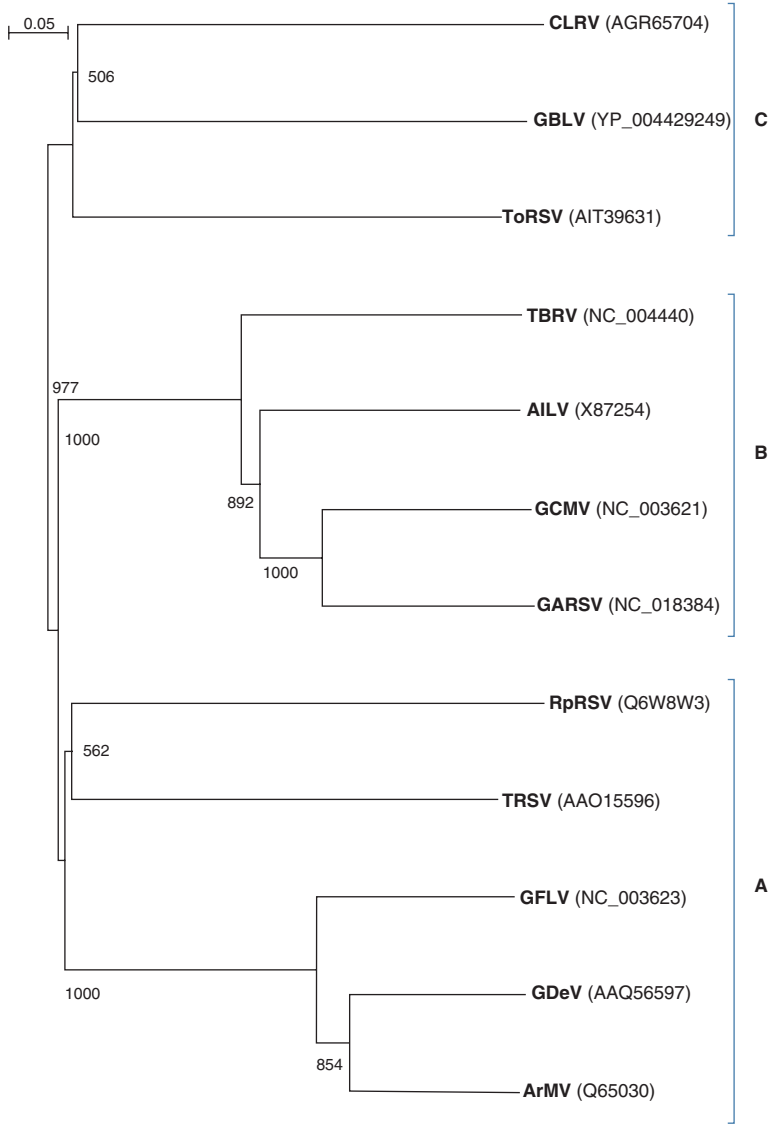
0.05

CLRV (AGR65704)

506

GBLV (YP_004429249)

C

ToRSV (AIT39631)

TBRV (NC_004440)

977

AILV (X87254)

1000

B

892

GCMV (NC_003621)

1000

GARSV (NC_018384)

RpRSV (Q6W8W3)

562

TRSV (AAO15596)

GFLV (NC_003623)

A

1000

GDeV (AAQ56597)

854

ArMV (Q65030)